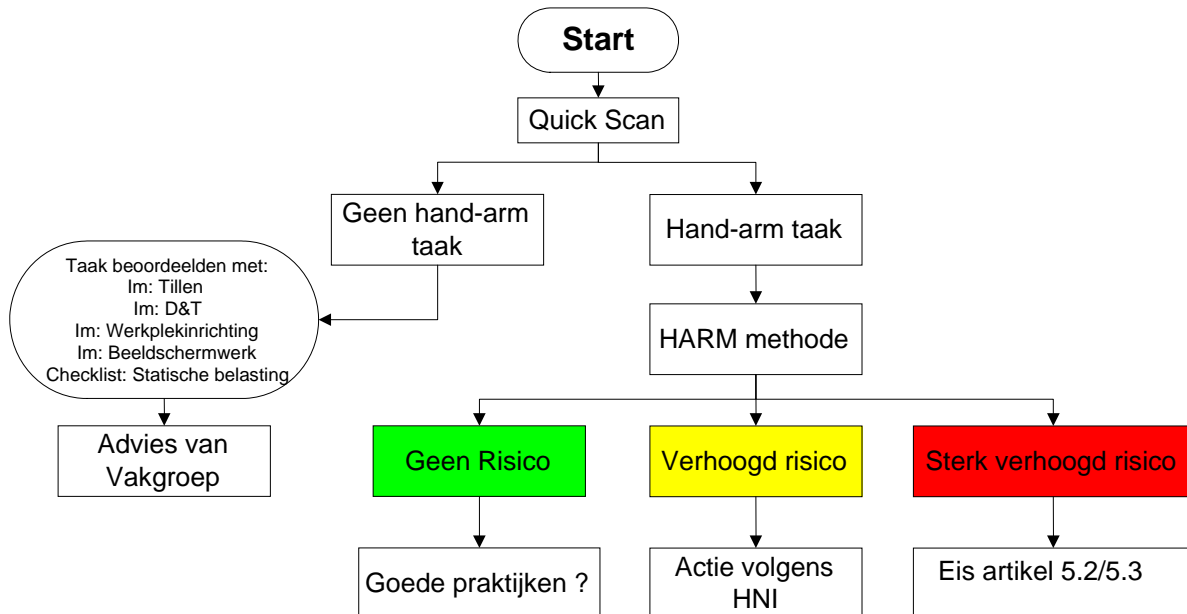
Start

Quick Scan

Geen hand-arm taak

Hand-arm taak

Taak beoordeelden met:
Im: Tillen
Im: D&T
Im: Werkplekinrichting
Im: Beeldschermwerk
Checklist: Statische belasting

HARM methode

Advies van Vakgroep

Geen Risico

Verhoogd risico

Sterk verhoogd risico

Goede praktijken ?

Actie volgens HNI

Eis artikel 5.2/5.3